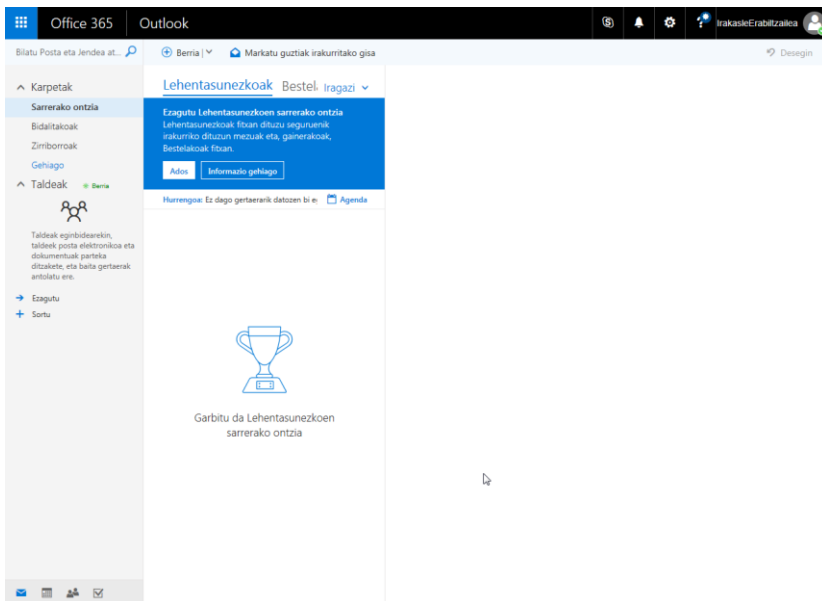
Office 365 | Outlook

IrakasleErabiltzailea

Bilatu Posta eta Jendea at...

Berria |

Markatu guztiak irakurritako gisa

Desegin

Karpetak

Sarrerako ontzia

Bidalitakoak

Zirriborroak

Gehiago

Taldeak Berria

Taldeak eginbidearekin, taldeek posta elektronikoa eta dokumentuak parteka ditzakete, eta baita gertaerak antolatu ere.

Ezagutu

Sortu

Lehentasunezkoak Bestel Iragazi

Ezagutu Lehentasunezkoen sarrerako ontzia

Lehentasunezkoak fitxan dituzu seguruenik irakurriko dituzun mezuak eta, gainerakoak, Bestelakoak fitxan.

Ados

Informazio gehiago

Hurrengoa: Ez dago gertaerarik datozen bi e

Agenda

Garbitu da Lehentasunezkoen sarrerako ontzia